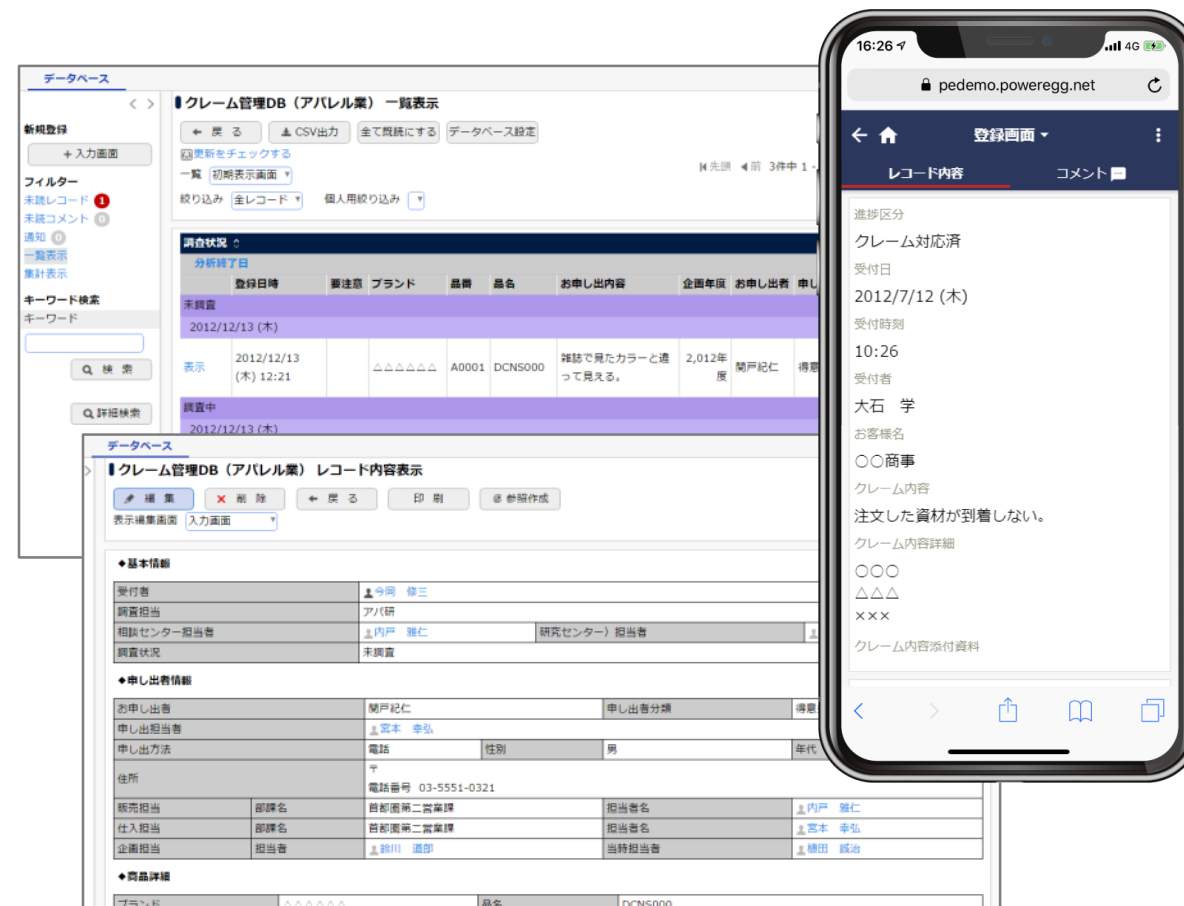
データベース

新規登録
＋入力画面
フィルター
未読レコード 1
未読コメント 0
通知 0
一覧表示
集計表示
キーワード検索
キーワード
検 索
詳細検索

クレーム管理DB（アパレル業）一覧表示
戻 る
CSV出力
全て既読にする
データベース設定
更新をチェックする
一覧 初期表示画面
先頭 ◀前 3件中 1 -
絞り込み 全レコード
個人用絞り込み

調査状況
分析終了日

| | 登録日時 | 要注意 | ブランド | 品番 | 品名 | お申し出内容 | 企画年度 | お申し出者 | 申し |
|---|---|---|---|---|---|---|---|---|---|
| 未調査 | | | | | | | | | |
| 2012/12/13 (木) | | | | | | | | | |
| 表示 | 2012/12/13 (木) 12:21 | | △△△△△△ | A0001 | DCNS000 | 雑誌で見たカラーと違って見える。 | 2,012年度 | 関戸紀仁 | 得意 |
| 調査中 | | | | | | | | | |
| 2012/12/13 (木) | | | | | | | | | |

データベース
クレーム管理DB（アパレル業）レコード内容表示
編 集
削 除
戻 る
印 刷
参照作成
表示編集画面 入力画面

◆基本情報
| 受付者 | 今岡 修三 | | |
|---|---|---|---|
| 調査担当 | アパ研 | | |
| 相談センター担当者 | 内戸 雅仁 | 研究センター）担当者 | |
| 調査状況 | 未調査 | | |

◆申し出者情報
| お申し出者 | 関戸紀仁 | | 申し出者分類 | 得意 |
|---|---|---|---|---|
| 申し出担当者 | 宮本 幸弘 | | | |
| 申し出方法 | 電話 | 性別 | 男 | 年代 |
| 住所 | 〒 電話番号 03-5551-0321 | | | |

| 販売担当 | 部課名 | 首都圏第二営業課 | 担当者名 | 内戸 雅仁 |
|---|---|---|---|---|
| 仕入担当 | 部課名 | 首都圏第二営業課 | 担当者名 | 宮本 幸弘 |
| 企画担当 | 担当者 | 鈴川 道郎 | 当時担当者 | 植田 誠治 |

◆商品詳細
| ブランド | △△△△△△ | 品名 | DCNS000 |
|---|---|---|---|

16:26
4G
pedemo.poweregg.net
登録画面
レコード内容
コメント
進捗区分
クレーム対応済
受付日
2012/7/12 (木)
受付時刻
10:26
受付者
大石 学
お客様名
○○商事
クレーム内容
注文した資材が到着しない。
クレーム内容詳細
○○○
△△△
×××
クレーム内容添付資料